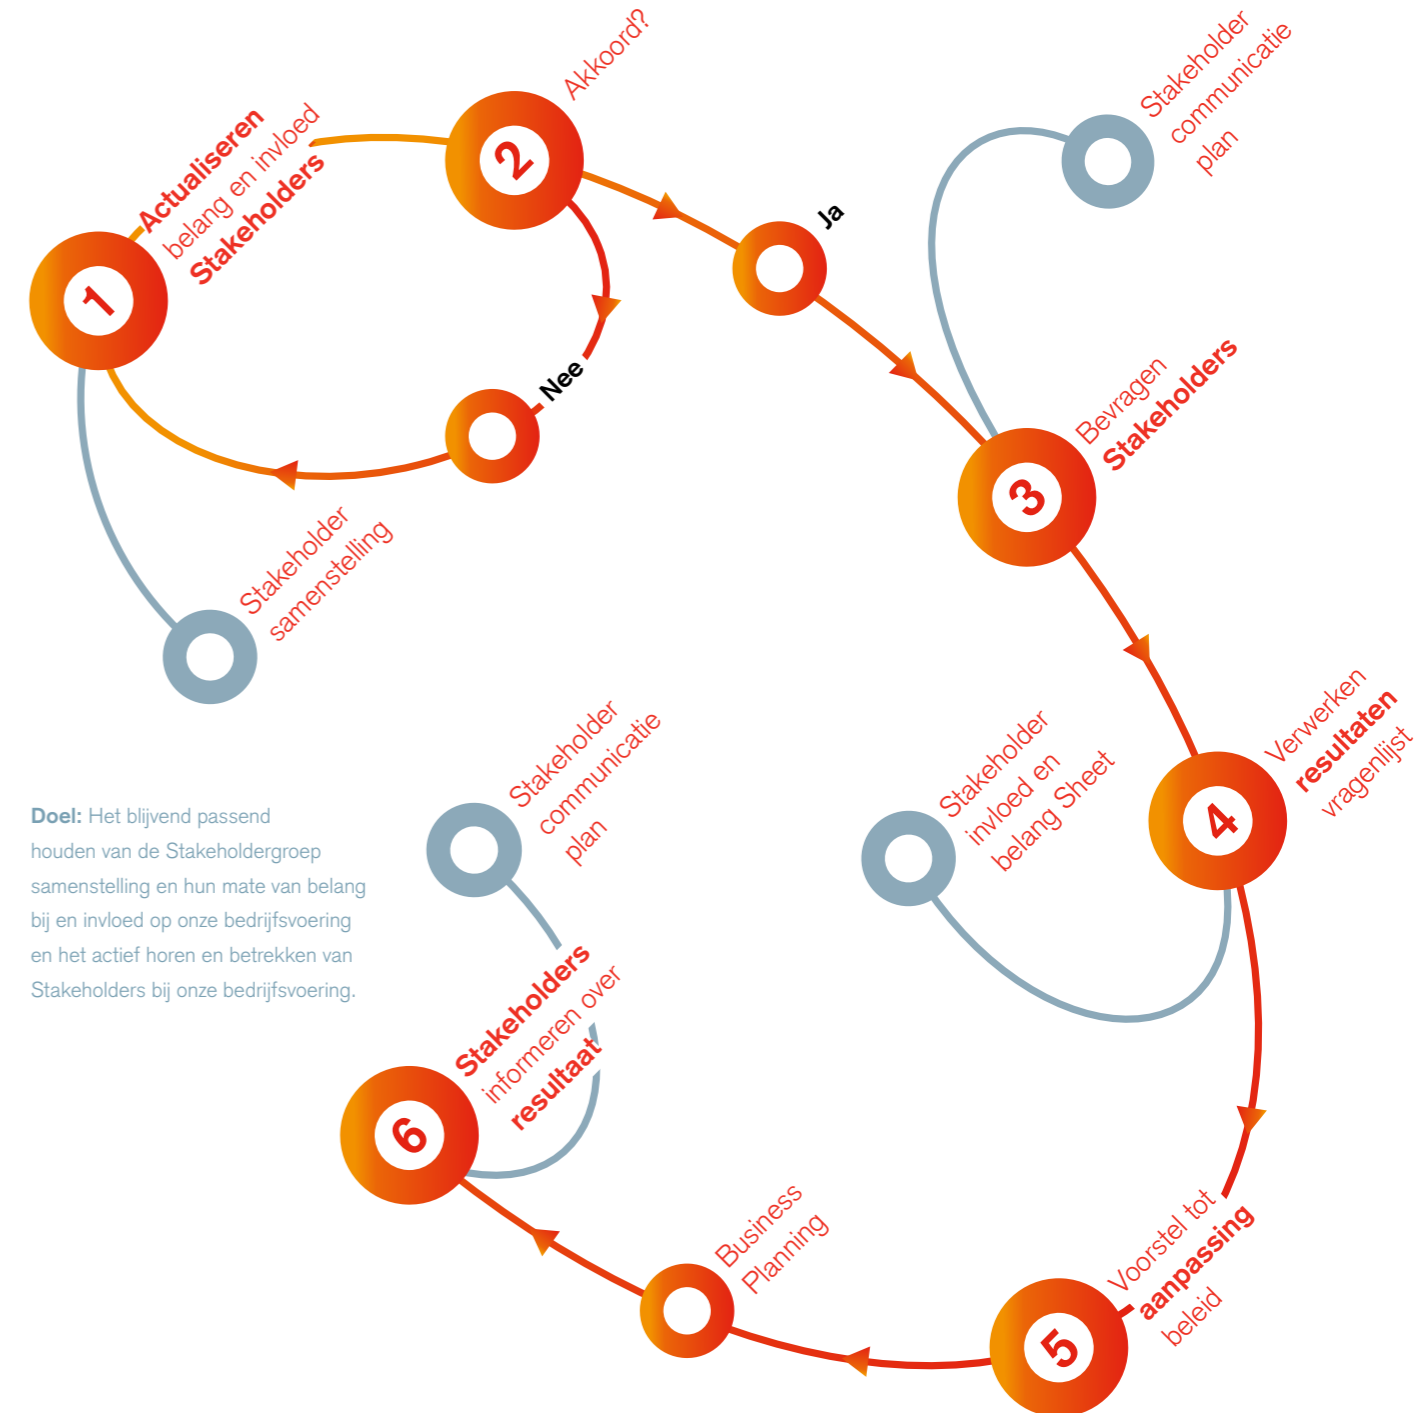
1
Actualiseren belang en invloed Stakeholders

2
Akkoord?

Ja

Nee

Stakeholder samenstelling

Stakeholder communicatie plan

3
Bevragen Stakeholders

4
Verwerken resultaten vragenlijst

Stakeholder invloed en belang Sheet

Doel: Het blijvend passend houden van de Stakeholdergroep samenstelling en hun mate van belang bij en invloed op onze bedrijfsvoering en het actief horen en betrekken van Stakeholders bij onze bedrijfsvoering.

Stakeholder communicatie plan

6
Stakeholders informeren over resultaat

Business Planning

5
Voorstel tot aanpassing beleid